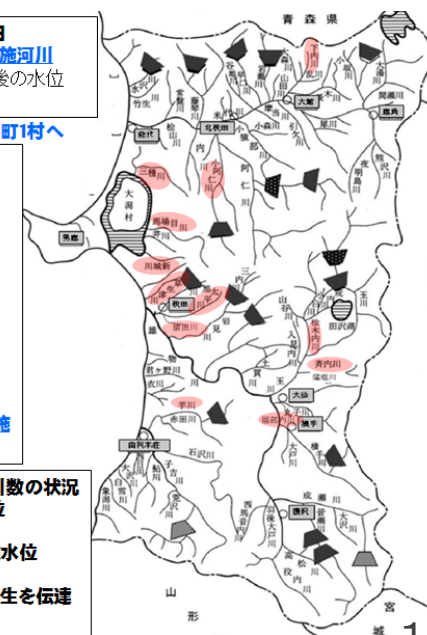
日
施河川
後の水位

町1村へ

青森県

大館
鹿角
北秋田
能代
大潟村
男鹿
三種川
馬場目川
川
川城新
秋田
旭川
猿田川
田沢湖
玉川
斉内川
大仙
横手
福田川
芋川
由利本荘
湯沢
雄物川
米代川
阿仁川
皆瀬川
成瀬川
役内川
子吉川
衣川
岩見川

山
形

宮
城

1

制数の状況
位

水位

生を伝達